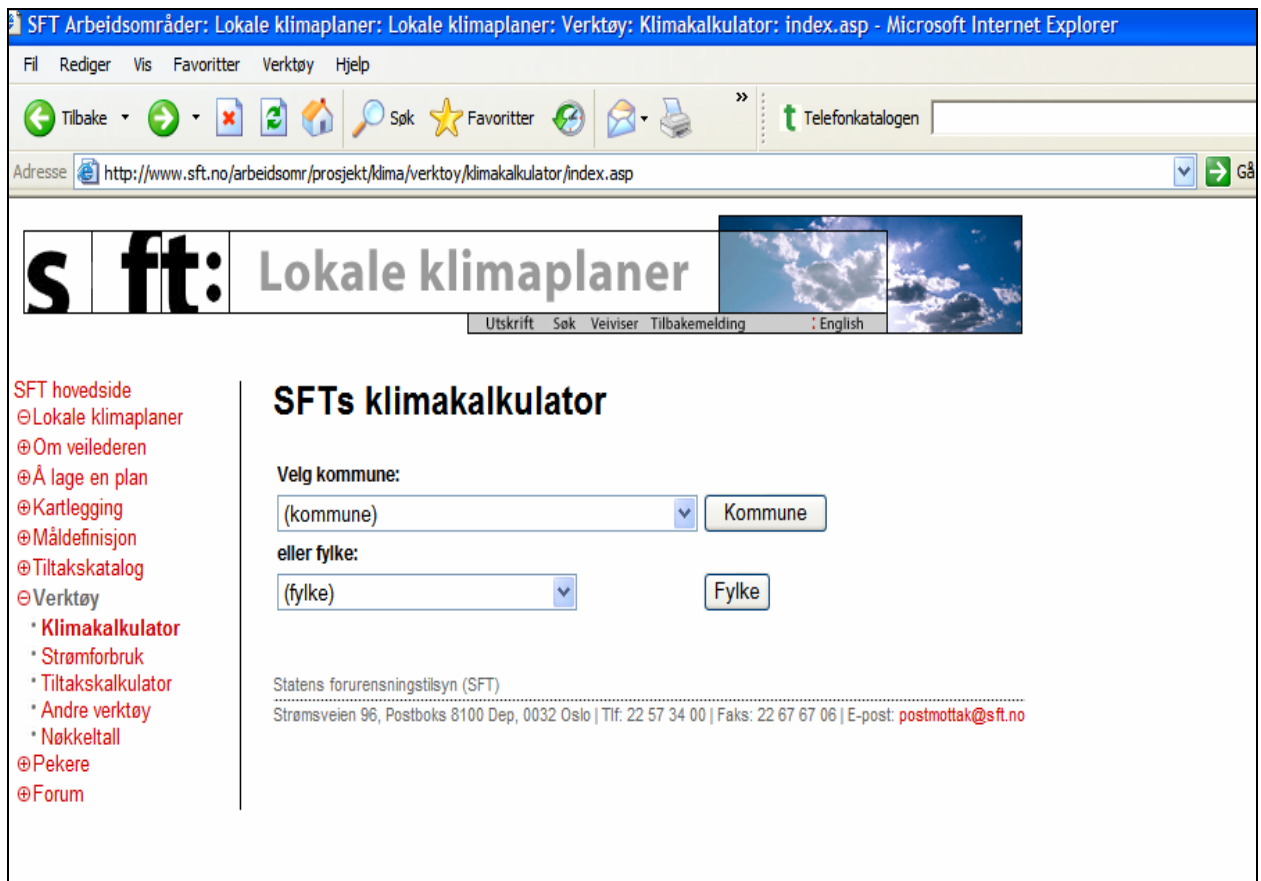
SFT Arbeidsområder: Lokale klimaplaner: Lokale klimaplaner: Verktøy: Klimakalkulator: index.asp - Microsoft Internet Explorer

Fil Rediger Vis Favoritter Verktøy Hjelp

Tilbake Søk Favoritter » Telefonkatalogen

Adresse http://www.sft.no/arbeidsomr/prosjekt/klima/verktoy/klimakalkulator/index.asp Gå

s ft: Lokale klimaplaner

Utskrift Søk Veiviser Tilbakemelding English

SFT hovedside
⊖Lokale klimaplaner
⊕Om veilederen
⊕Å lage en plan
⊕Kartlegging
⊕Måldefinisjon
⊕Tiltakskatalog
⊖Verktøy
· Klimakalkulator
· Strømforbruk
· Tiltakskalkulator
· Andre verktøy
· Nøkkeltall
⊕Pekere
⊕Forum

SFTs klimakalkulator

Velg kommune:

(kommune) Kommune

eller fylke:

(fylke) Fylke

Statens forurensningstilsyn (SFT)

Strømsveien 96, Postboks 8100 Dep, 0032 Oslo | Tlf: 22 57 34 00 | Faks: 22 67 67 06 | E-post: postmottak@sft.no